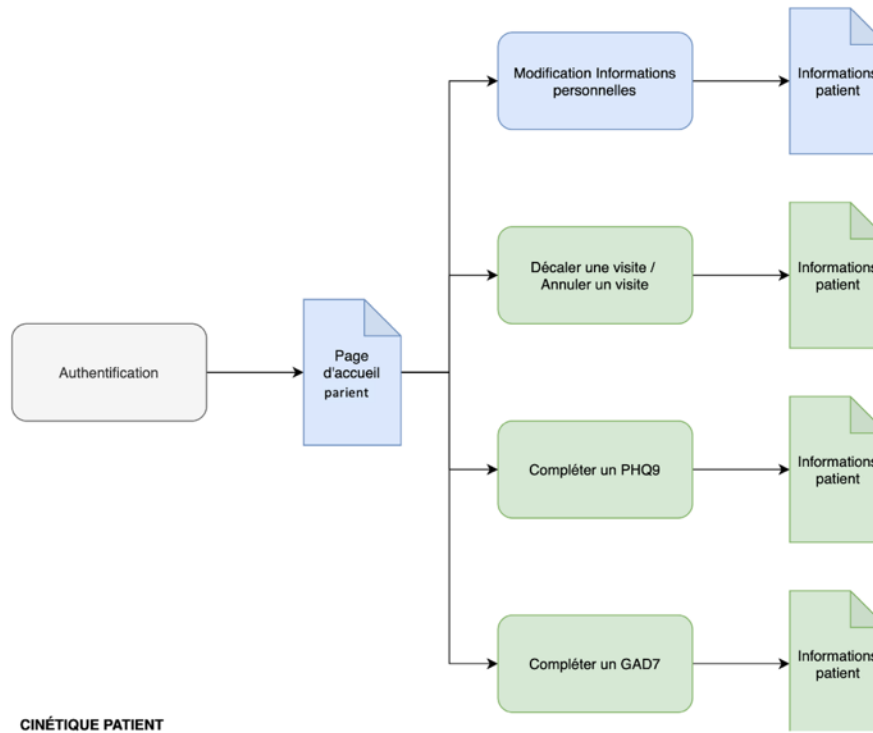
Authentification

Page d'accueil parient

Modification Informations personnelles

Informations patient

Décaler une visite / Annuler un visite

Informations patient

Compléter un PHQ9

Informations patient

Compléter un GAD7

Informations patient

CINÉTIQUE PATIENT